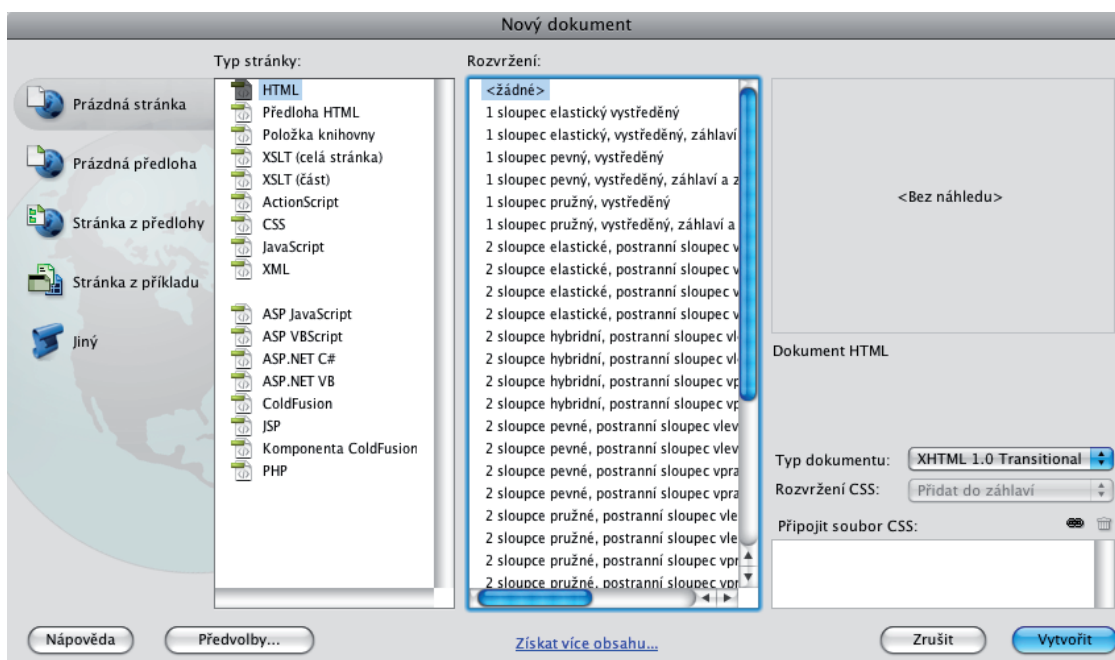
Nový dokument

Prázdná stránka
Prázdná předloha
Stránka z předlohy
Stránka z příkladu
Jiný

Typ stránky:
HTML
Předloha HTML
Položka knihovny
XSLT (celá stránka)
XSLT (část)
ActionScript
CSS
JavaScript
XML
ASP JavaScript
ASP VBScript
ASP.NET C#
ASP.NET VB
ColdFusion
JSP
Komponenta ColdFusion
PHP

Rozvržení:
<žádné>
1 sloupec elastický vystředěný
1 sloupec elastický, vystředěný, záhlaví
1 sloupec pevný, vystředěný
1 sloupec pevný, vystředěný, záhlaví a z
1 sloupec pružný, vystředěný
1 sloupec pružný, vystředěný, záhlaví a
2 sloupce elastické, postranní sloupec v
2 sloupce elastické, postranní sloupec v
2 sloupce elastické, postranní sloupec v
2 sloupce elastické, postranní sloupec v
2 sloupce hybridní, postranní sloupec vl
2 sloupce hybridní, postranní sloupec vl
2 sloupce hybridní, postranní sloupec vp
2 sloupce hybridní, postranní sloupec vp
2 sloupce pevné, postranní sloupec vlev
2 sloupce pevné, postranní sloupec vlev
2 sloupce pevné, postranní sloupec vpra
2 sloupce pevné, postranní sloupec vpra
2 sloupce pružné, postranní sloupec vle
2 sloupce pružné, postranní sloupec vle
2 sloupce pružné, postranní sloupec vpr
2 sloupce pružné, postranní sloupec vpr

<Bez náhledu>

Dokument HTML

Typ dokumentu: XHTML 1.0 Transitional
Rozvržení CSS: Přidat do záhlaví
Připojit soubor CSS:

Nápověda
Předvolby...
Získat více obsahu...
Zrušit
Vytvořit